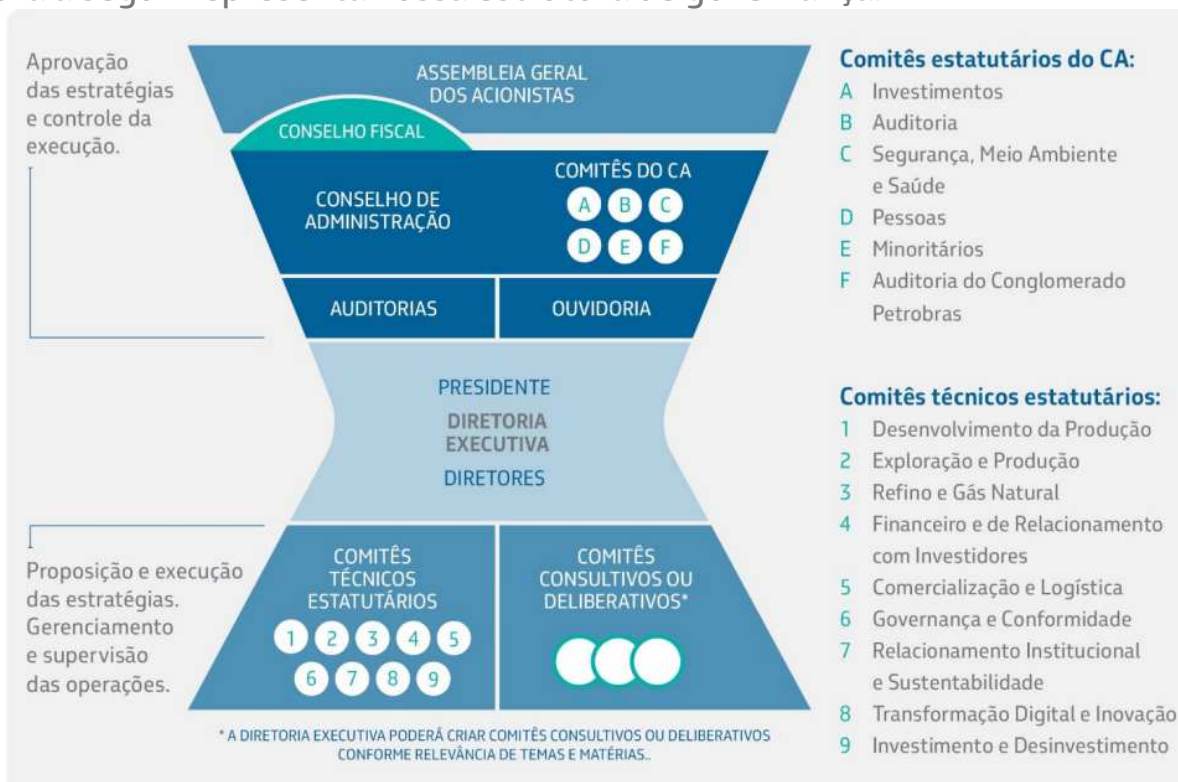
Aprovação das estratégias e controle da execução.

ASSEMBLEIA GERAL DOS ACIONISTAS

CONSELHO FISCAL

CONSELHO DE ADMINISTRAÇÃO

COMITÊS DO CA

A B C

D E F

AUDITORIAS

OUVIDORIA

PRESIDENTE

DIRETORIA EXECUTIVA

DIRETORES

Proposição e execução das estratégias. Gerenciamento e supervisão das operações.

COMITÊS TÉCNICOS ESTATUTÁRIOS

1 2 3 4 5

6 7 8 9

COMITÊS CONSULTIVOS OU DELIBERATIVOS*

* A DIRETORIA EXECUTIVA PODERÁ CRIAR COMITÊS CONSULTIVOS OU DELIBERATIVOS CONFORME RELEVÂNCIA DE TEMAS E MATÉRIAS..

Comitês estatutários do CA:

A Investimentos
B Auditoria
C Segurança, Meio Ambiente e Saúde
D Pessoas
E Minoritários
F Auditoria do Conglomerado Petrobras

Comitês técnicos estatutários:

1 Desenvolvimento da Produção
2 Exploração e Produção
3 Refino e Gás Natural
4 Financeiro e de Relacionamento com Investidores
5 Comercialização e Logística
6 Governança e Conformidade
7 Relacionamento Institucional e Sustentabilidade
8 Transformação Digital e Inovação
9 Investimento e Desinvestimento